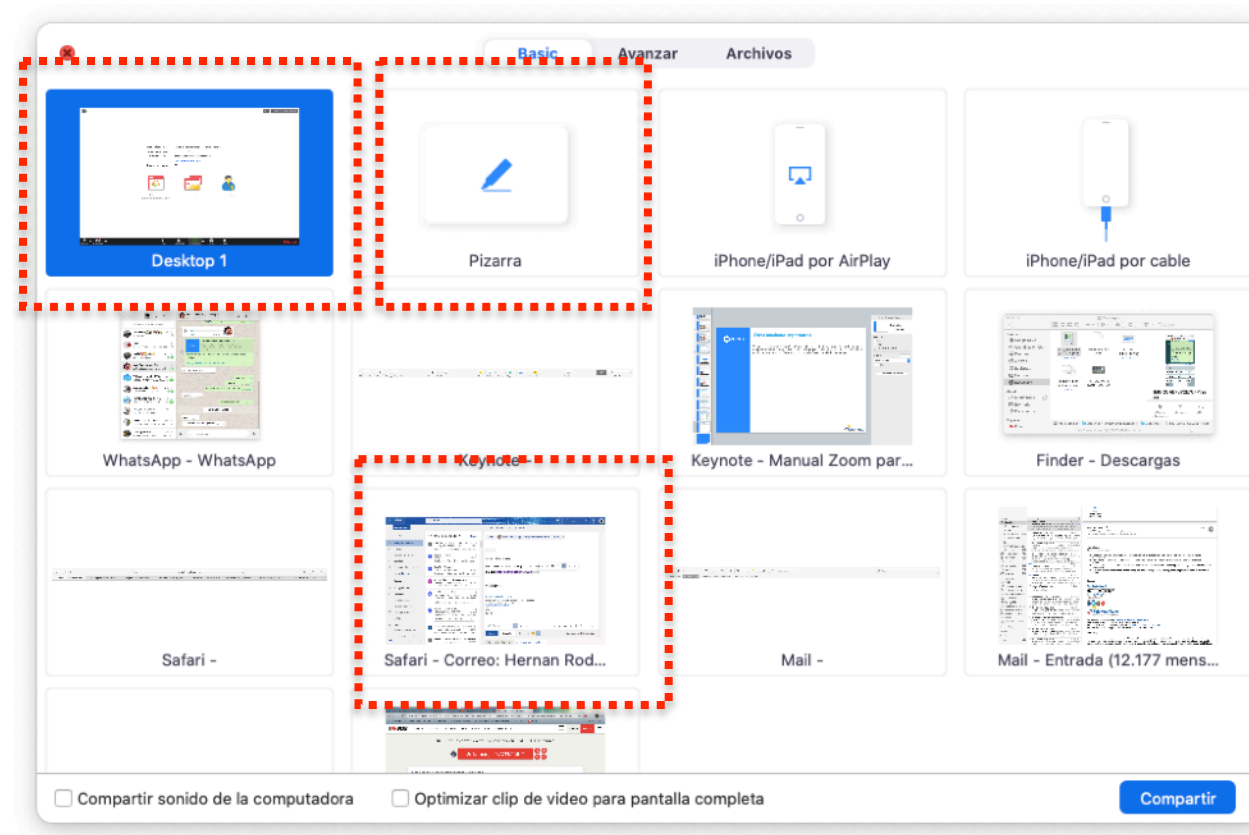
Basic Avanzar Archivos

Desktop 1

Pizarra

iPhone/iPad por AirPlay

iPhone/iPad por cable

WhatsApp - WhatsApp

Keynote -

Keynote - Manual Zoom par...

Finder - Descargas

Safari -

Safari - Correo: Hernan Rod...

Mail -

Mail - Entrada (12.177 mens...

Compartir sonido de la computadora

Optimizar clip de video para pantalla completa

Compartir